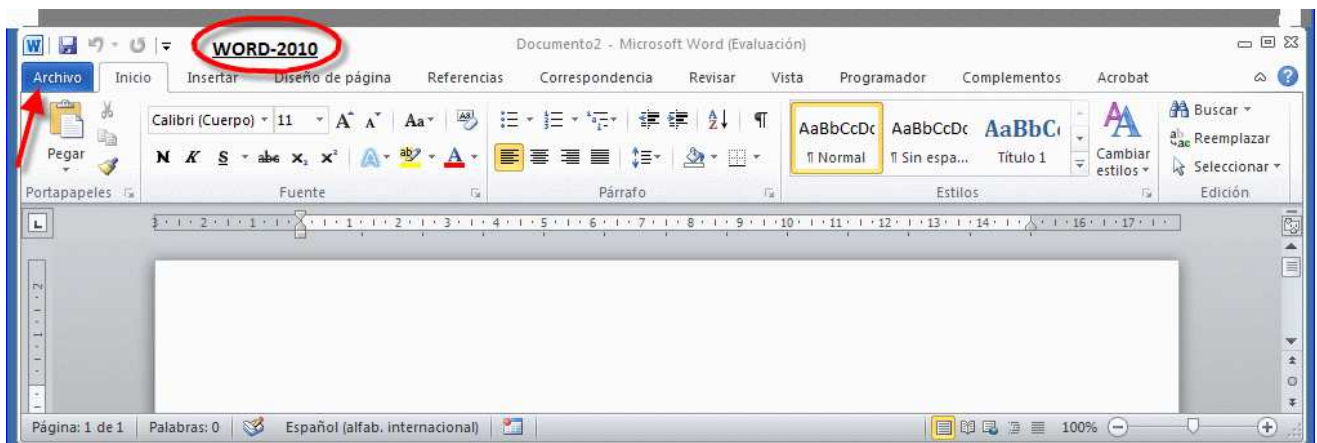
WORD-2010

Documento2 - Microsoft Word (Evaluación)

Archivo Inicio Insertar Diseño de página Referencias Correspondencia Revisar Vista Programador Complementos Acrobat

Pegar
Portapapeles

Calibri (Cuerpo) 11
N K S abe $x_2$ $x^2$ Aa
Fuente

Párrafo

AaBbCcDc ¶ Normal
AaBbCcDc ¶ Sin espa...
AaBbC Título 1
Cambiar estilos
Estilos

Buscar
Reemplazar
Seleccionar
Edición

Página: 1 de 1 Palabras: 0 Español (alfab. internacional) 100%